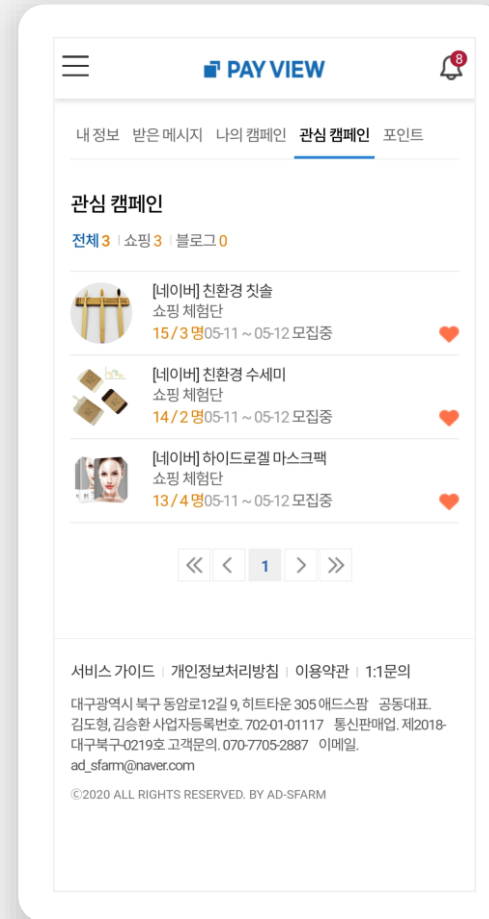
PAY VIEW

8

내 정보 받은 메시지 나의 캠페인 관심 캠페인 포인트

관심 캠페인

전체 3 | 쇼핑 3 | 블로그 0

[네이버] 친환경 칫솔
쇼핑 체험단
15 / 3 명 05-11 ~ 05-12 모집중

[네이버] 친환경 수세미
쇼핑 체험단
14 / 2 명 05-11 ~ 05-12 모집중

[네이버] 하이드로겔 마스크팩
쇼핑 체험단
13 / 4 명 05-11 ~ 05-12 모집중

« ‹ 1 › »

서비스 가이드 | 개인정보처리방침 | 이용약관 | 1:1문의

대구광역시 북구 동암로12길 9, 히트타운 305 애드스팜 공동대표. 김도형, 김승환 사업자등록번호. 702-01-01117 통신판매업. 제2018-대구북구-0219호 고객문의. 070-7705-2887 이메일. ad_sfarm@naver.com

©2020 ALL RIGHTS RESERVED. BY AD-SFARM